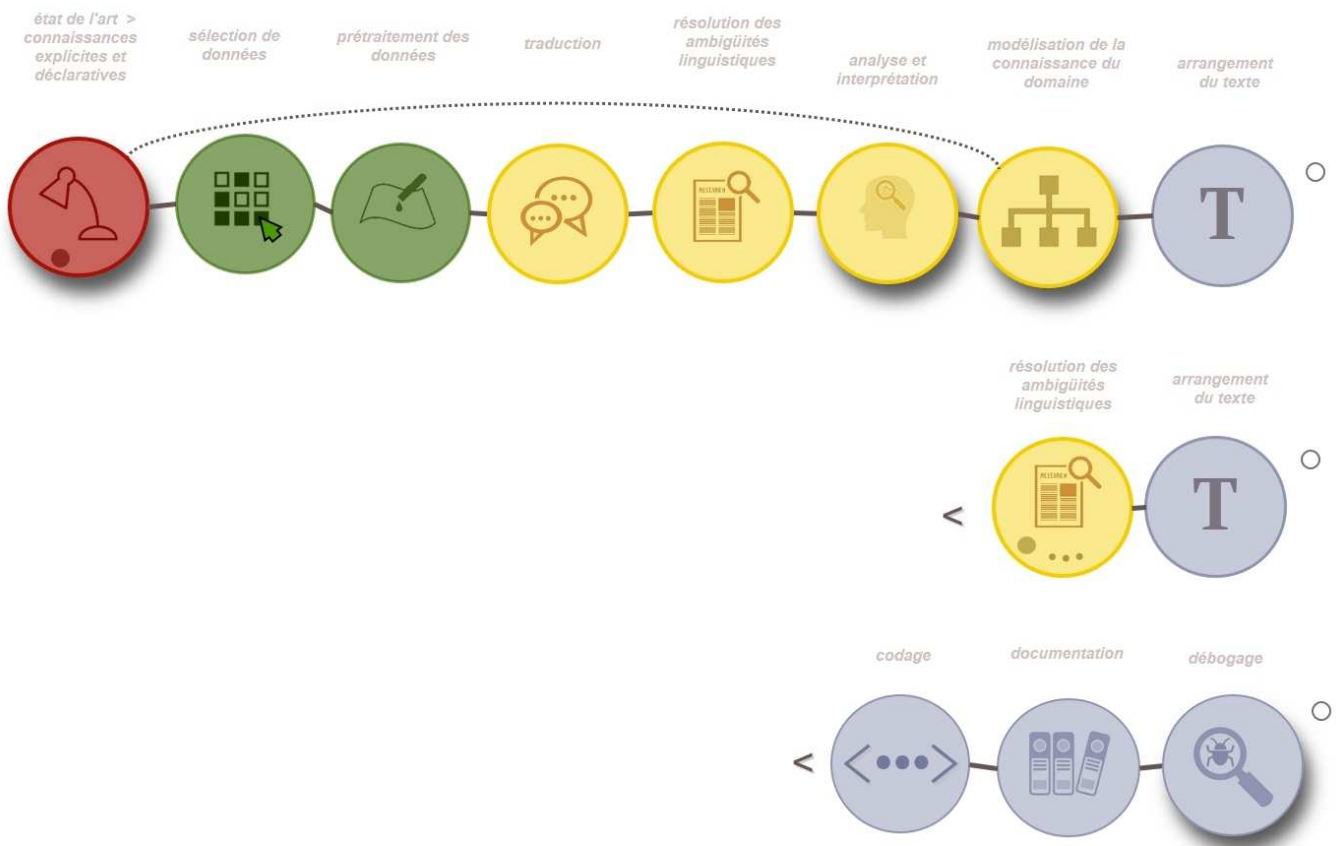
état de l'art > connaissances explicites et déclaratives

sélection de données

prétraitement des données

traduction

résolution des ambigüités linguistiques

analyse et interprétation

modélisation de la connaissance du domaine

arrangement du texte

T

résolution des ambigüités linguistiques

arrangement du texte

<

T

codage

documentation

débogage

<